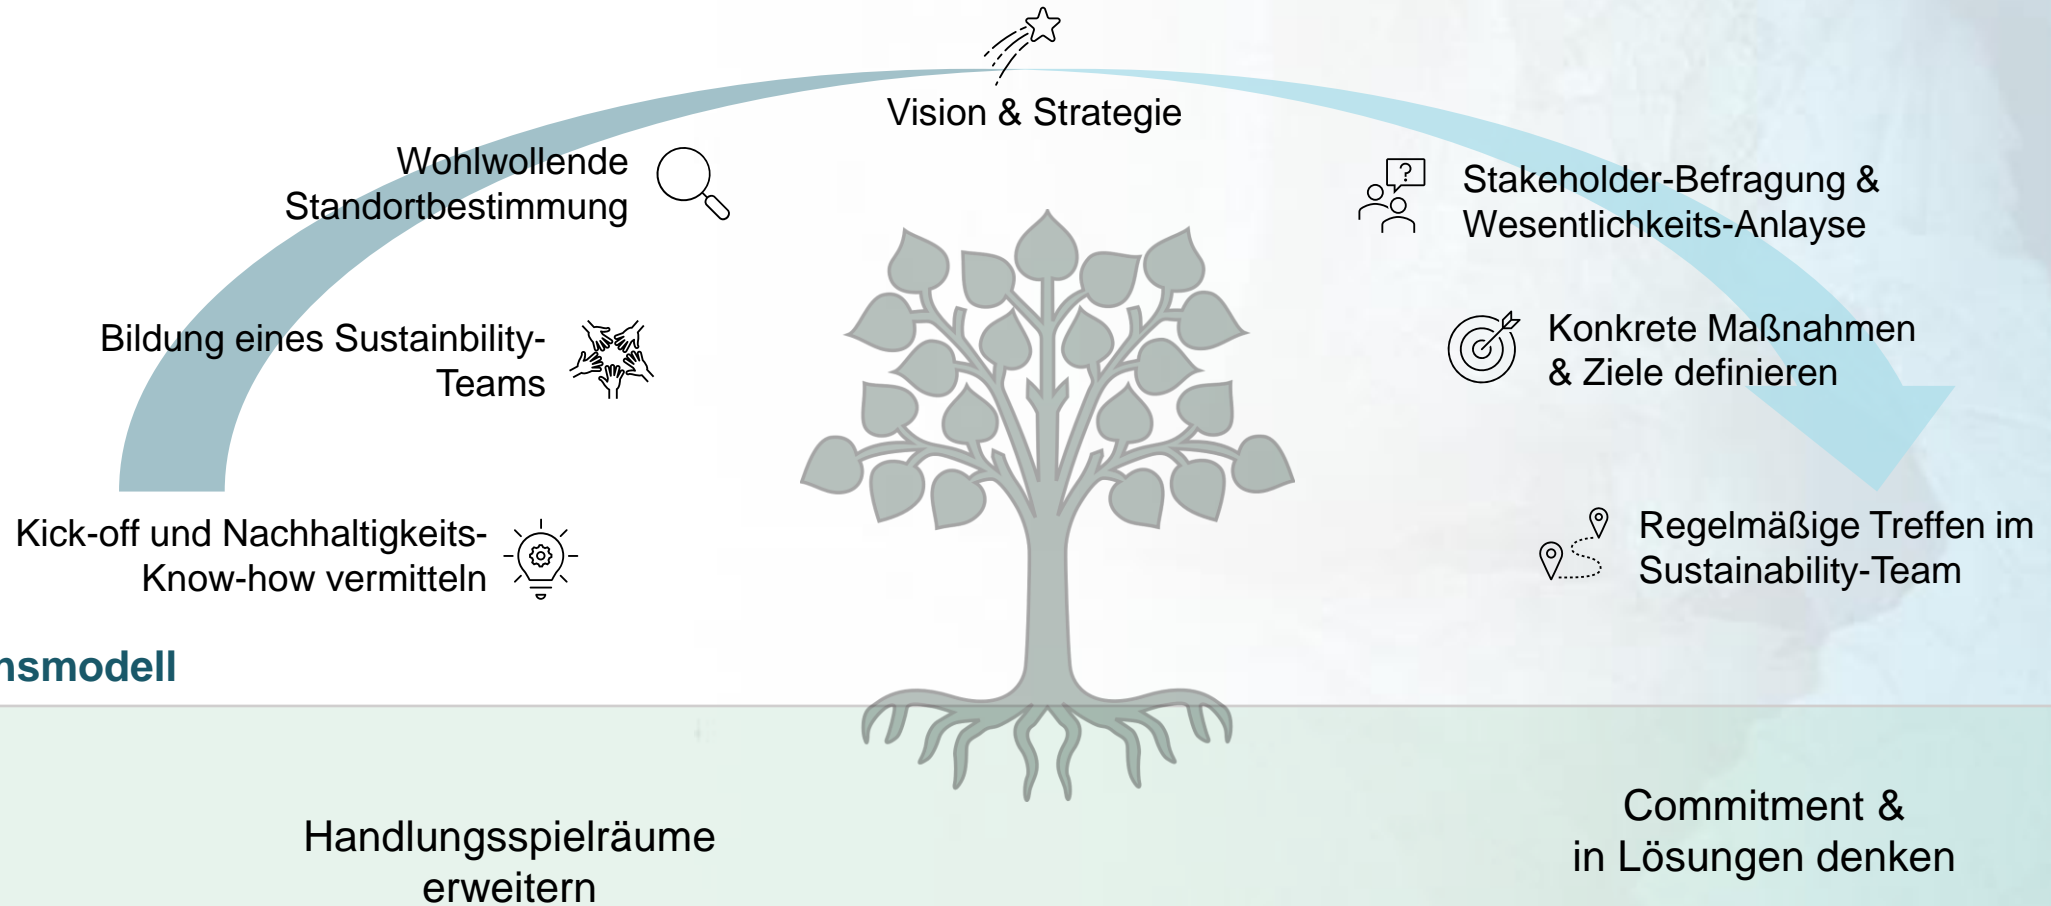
Vision & Strategie

Wohlwollende Standortbestimmung

Stakeholder-Befragung & Wesentlichkeits-Anlayse

Bildung eines Sustainbility-Teams

Konkrete Maßnahmen & Ziele definieren

Kick-off und Nachhaltigkeits-Know-how vermitteln

Regelmäßige Treffen im Sustainability-Team

nsmodell

Handlungsspielräume erweitern

Commitment & in Lösungen denken